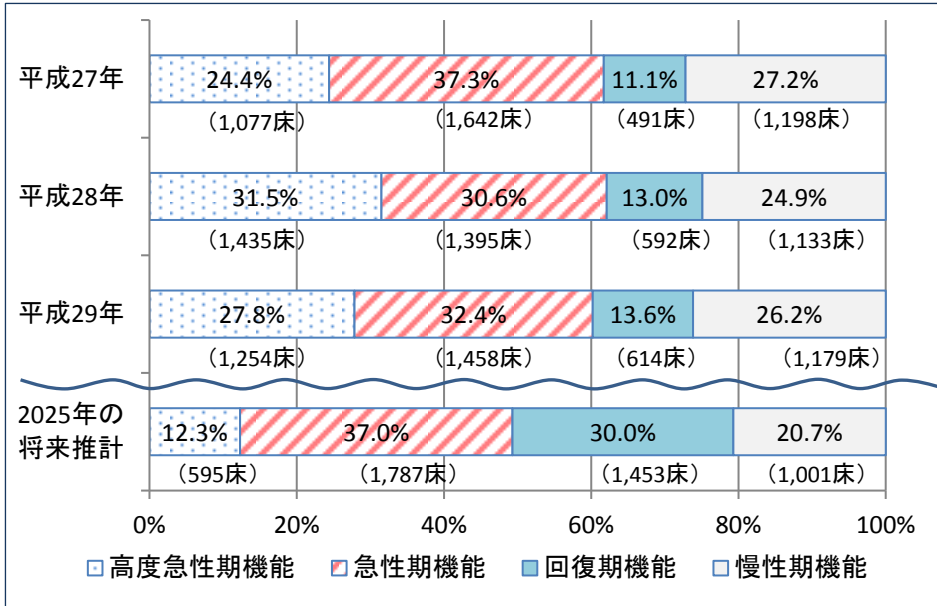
| | 高度急性期機能 | 急性期機能 | 回復期機能 | 慢性期機能 |
|---|---|---|---|---|
| 平成27年 | 24.4%（1,077床） | 37.3%（1,642床） | 11.1%（491床） | 27.2%（1,198床） |
| 平成28年 | 31.5%（1,435床） | 30.6%（1,395床） | 13.0%（592床） | 24.9%（1,133床） |
| 平成29年 | 27.8%（1,254床） | 32.4%（1,458床） | 13.6%（614床） | 26.2%（1,179床） |
| 2025年の将来推計 | 12.3%（595床） | 37.0%（1,787床） | 30.0%（1,453床） | 20.7%（1,001床） |

0% 20% 40% 60% 80% 100%

高度急性期機能 急性期機能 回復期機能 慢性期機能